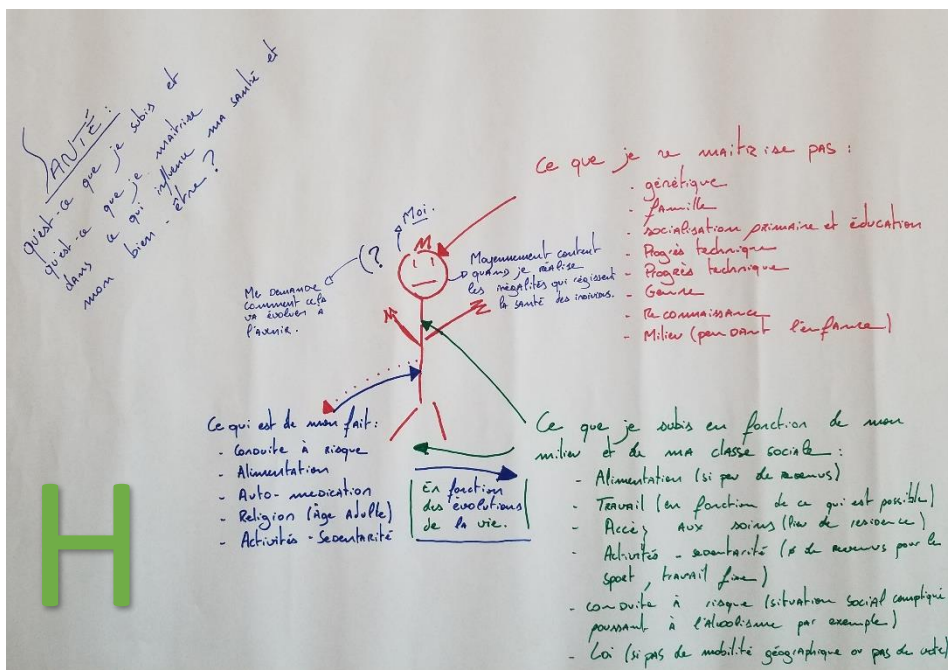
SANTÉ :
qu'est-ce que je subis et qu'est-ce que je maitrise dans ce qui influence ma santé et mon bien-être ?

Ce que je ne maitrise pas :
- génétique
- famille
- socialisation primaire et éducation
- Progrès technique
- Progrès technique
- Genre
- reconnaissance
- Milieu (pendant l'enfance)

Moi.

Me demande comment cela va évoluer à l'avenir.

Moyennement content quand je réalise les inégalités qui régissent la santé des individus.

Ce qui est de mon fait :
- Conduite à risque
- Alimentation
- Auto-médication
- Religion (âge adulte)
- Activités - Sedentarité

En fonction des évolutions de la vie.

Ce que je subis en fonction de mon milieu et de ma classe sociale :
- Alimentation (si pas de revenus)
- Travail (en fonction de ce qui est possible)
- Accès aux soins (lieu de residence)
- Activités - sedentarité (≠ de revenus pour le sport, travail fixe)
- conduite à risque (situation social compliqué poussant à l'alcoolisme par exemple)
- Loi (si pas de mobilité géographique ou pas de vote)

H